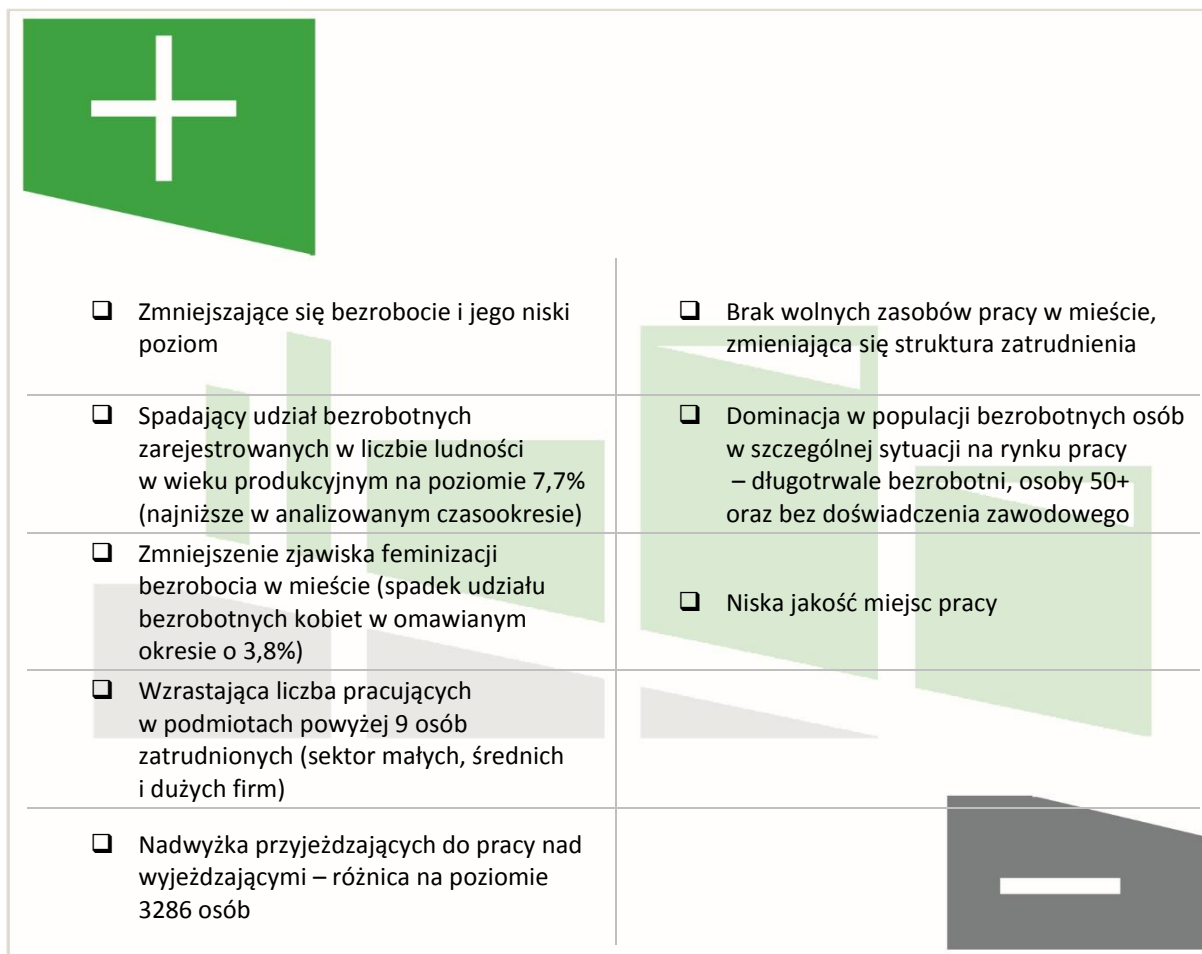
| | |
|---|---|
| ❑ Zmniejszające się bezrobocie i jego niski poziom | ❑ Brak wolnych zasobów pracy w mieście, zmieniająca się struktura zatrudnienia |
| ❑ Spadający udział bezrobotnych zarejestrowanych w liczbie ludności w wieku produkcyjnym na poziomie 7,7% (najniższe w analizowanym czasookresie) | ❑ Dominacja w populacji bezrobotnych osób w szczególnej sytuacji na rynku pracy – długotrwale bezrobotni, osoby 50+ oraz bez doświadczenia zawodowego |
| ❑ Zmniejszenie zjawiska feminizacji bezrobocia w mieście (spadek udziału bezrobotnych kobiet w omawianym okresie o 3,8%) | ❑ Niska jakość miejsc pracy |
| ❑ Wzrastająca liczba pracujących w podmiotach powyżej 9 osób zatrudnionych (sektor małych, średnich i dużych firm) | |
| ❑ Nadwyżka przyjeżdzających do pracy nad wyjeżdzającymi – różnica na poziomie 3286 osób | |